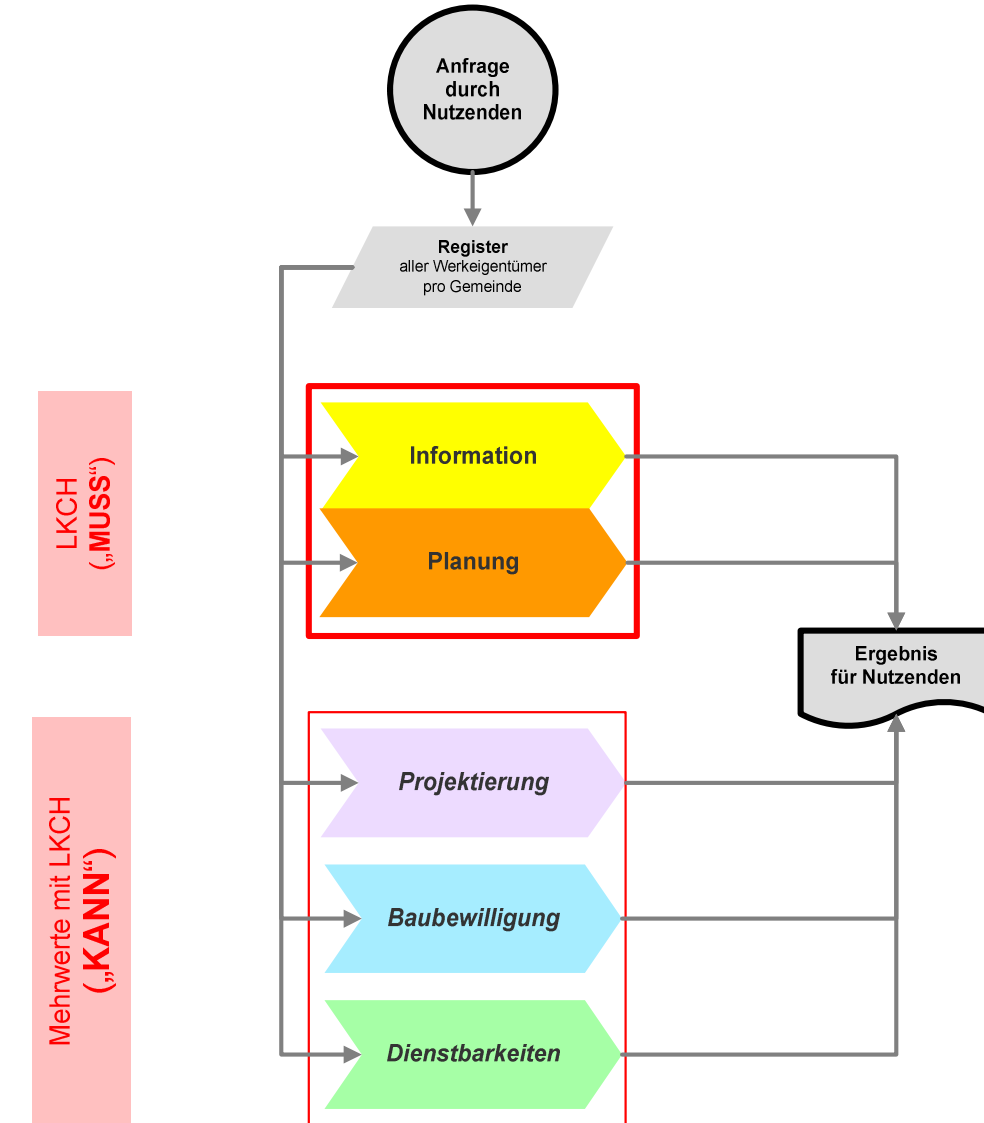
Anfrage durch Nutzenden

Register
aller Werkeigentümer
pro Gemeinde

LKCH („MUSS“)

Information

Planung

Ergebnis für Nutzenden

Mehrwerte mit LKCH („KANN“)

Projektierung

Baubewilligung

Dienstbarkeiten